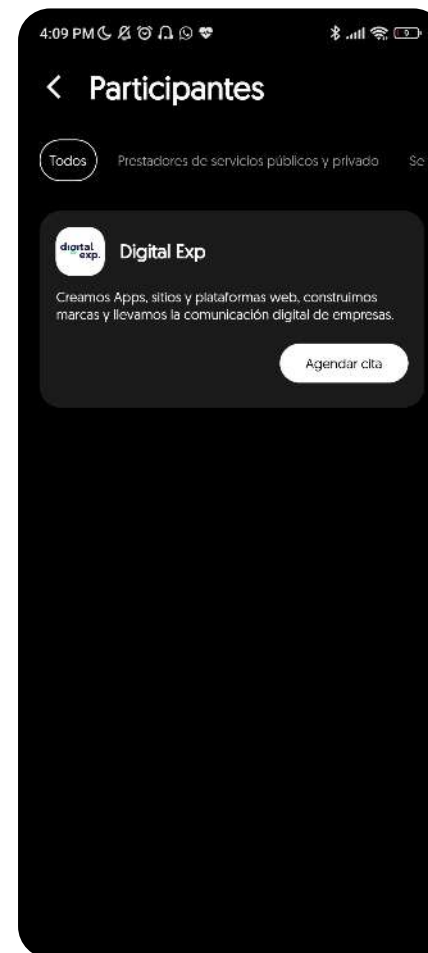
4:09 PM

<

Participantes

Todos

Prestadores de servicios públicos y privado

Se

digital exp.

Digital Exp

Creamos Apps, sitios y plataformas web, construimos marcas y llevamos la comunicación digital de empresas.

Agendar cita